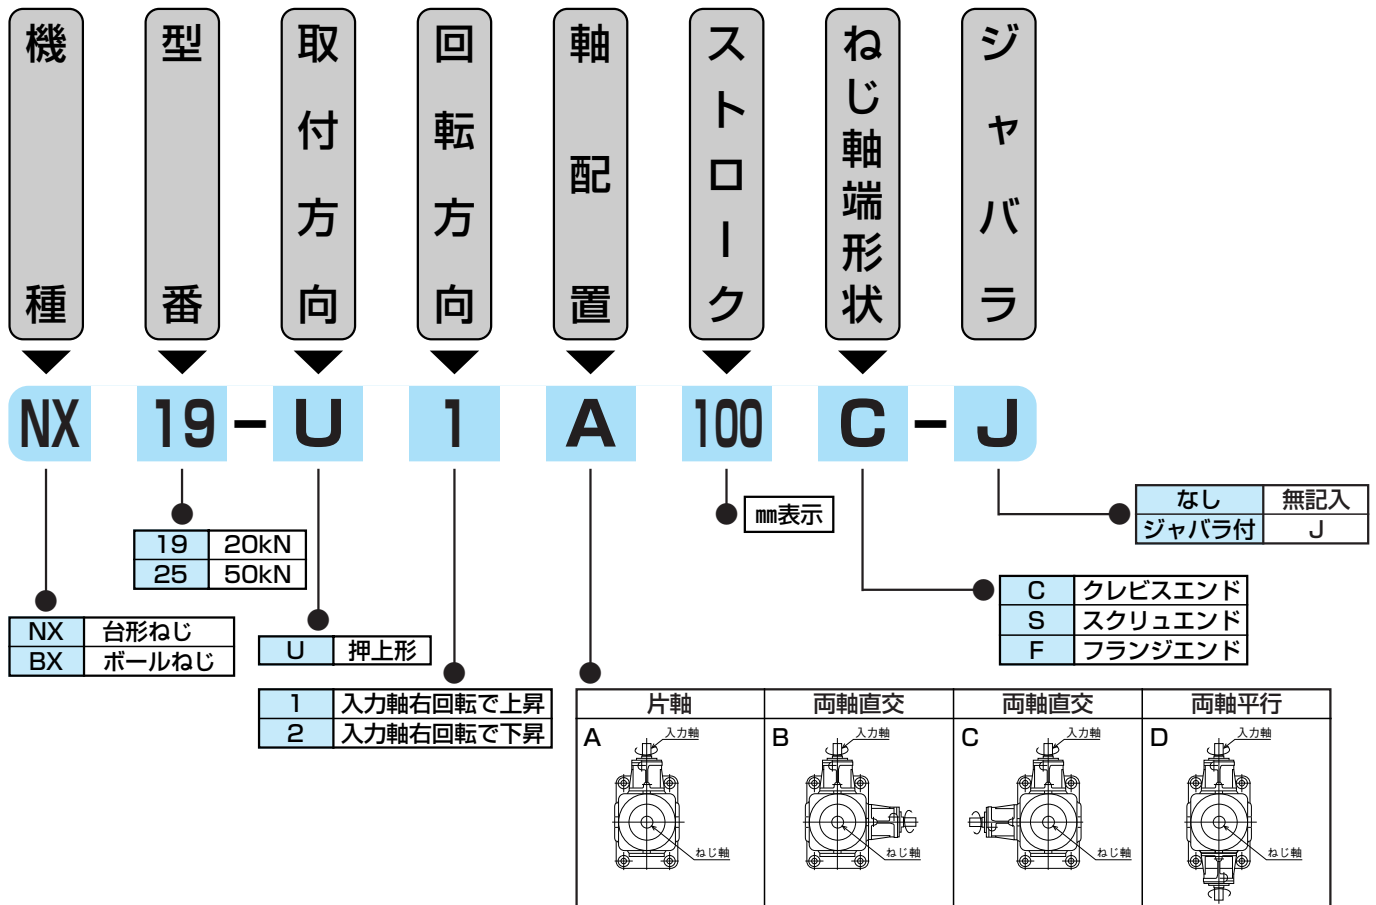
機種

型番

取付方向

回転方向

軸配置

ストローク

ねじ軸端形状

ジャバラ

NX 19 - U 1 A 100 C - J

| NX | 台形ねじ |
|---|---|
| BX | ボールねじ |

| 19 | 20kN |
|---|---|
| 25 | 50kN |

| U | 押上形 |
|---|---|

| 1 | 入力軸右回転で上昇 |
|---|---|
| 2 | 入力軸右回転で下昇 |

mm表示

| なし | 無記入 |
|---|---|
| ジャバラ付 | J |

| C | クレビスエンド |
|---|---|
| S | スクリュエンド |
| F | フランジエンド |

| 片軸 | 両軸直交 | 両軸直交 | 両軸平行 |
|---|---|---|---|
| A 入力軸 ねじ軸 | B 入力軸 ねじ軸 | C 入力軸 ねじ軸 | D 入力軸 ねじ軸 |